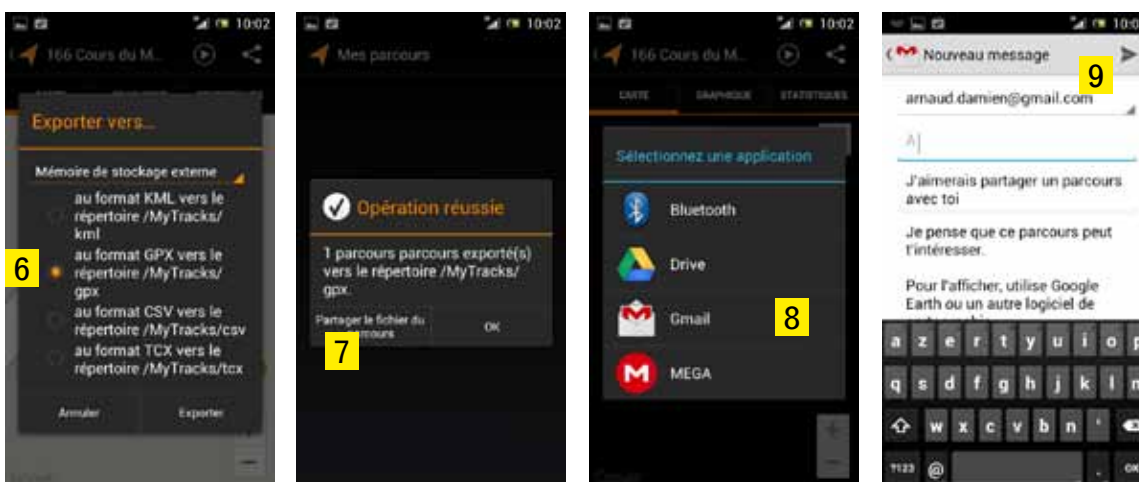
10:02
166 Cours du M...

Exporter vers...

Mémoire de stockage externe

au format KML vers le répertoire /MyTracks/kml

6

au format GPX vers le répertoire /MyTracks/gpx

au format CSV vers le répertoire /MyTracks/csv

au format TCX vers le répertoire /MyTracks/tcx

Annuler

Exporter

10:02
Mes parcours

Opération réussie

1 parcours parcours exporté(s) vers le répertoire /MyTracks/gpx.

Partager le fichier du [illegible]arcours

7

OK

10:02
166 Cours du M...

CARTE

GRAPHIQUE

STATISTIQUES

Sélectionnez une application

Bluetooth

Drive

Gmail

8

MEGA

10:0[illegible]
Nouveau message

9

arnaud.damien@gmail.com

A

J'aimerais partager un parcours avec toi

Je pense que ce parcours peut t'intéresser.

Pour l'afficher, utilise Google Earth ou un autre logiciel de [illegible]

a z e r t y u i o p
q s d f g h j k l m
w x c v b n '
?123 @ . OK